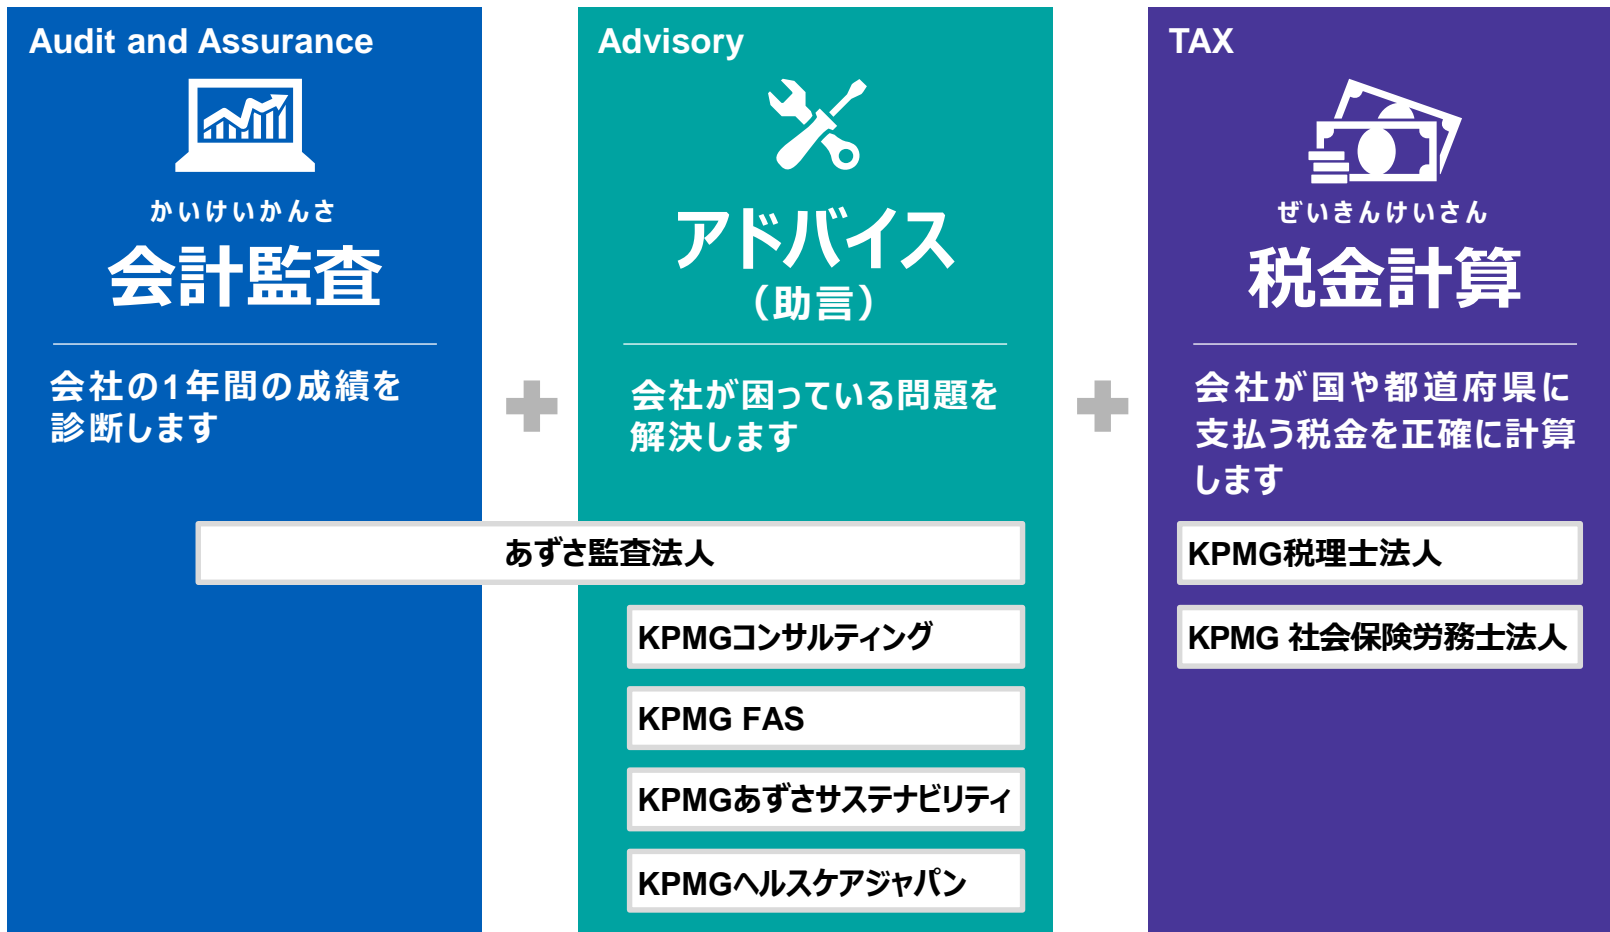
Audit and Assurance

かいけいかんさ
会計監査

会社の1年間の成績を診断します

Advisory

アドバイス
（助言）

会社が困っている問題を解決します

TAX

ぜいきんけいさん
税金計算

会社が国や都道府県に支払う税金を正確に計算します

あずさ監査法人

KPMGコンサルティング

KPMG FAS

KPMGあずさサステナビリティ

KPMGヘルスケアジャパン

KPMG税理士法人

KPMG 社会保険労務士法人